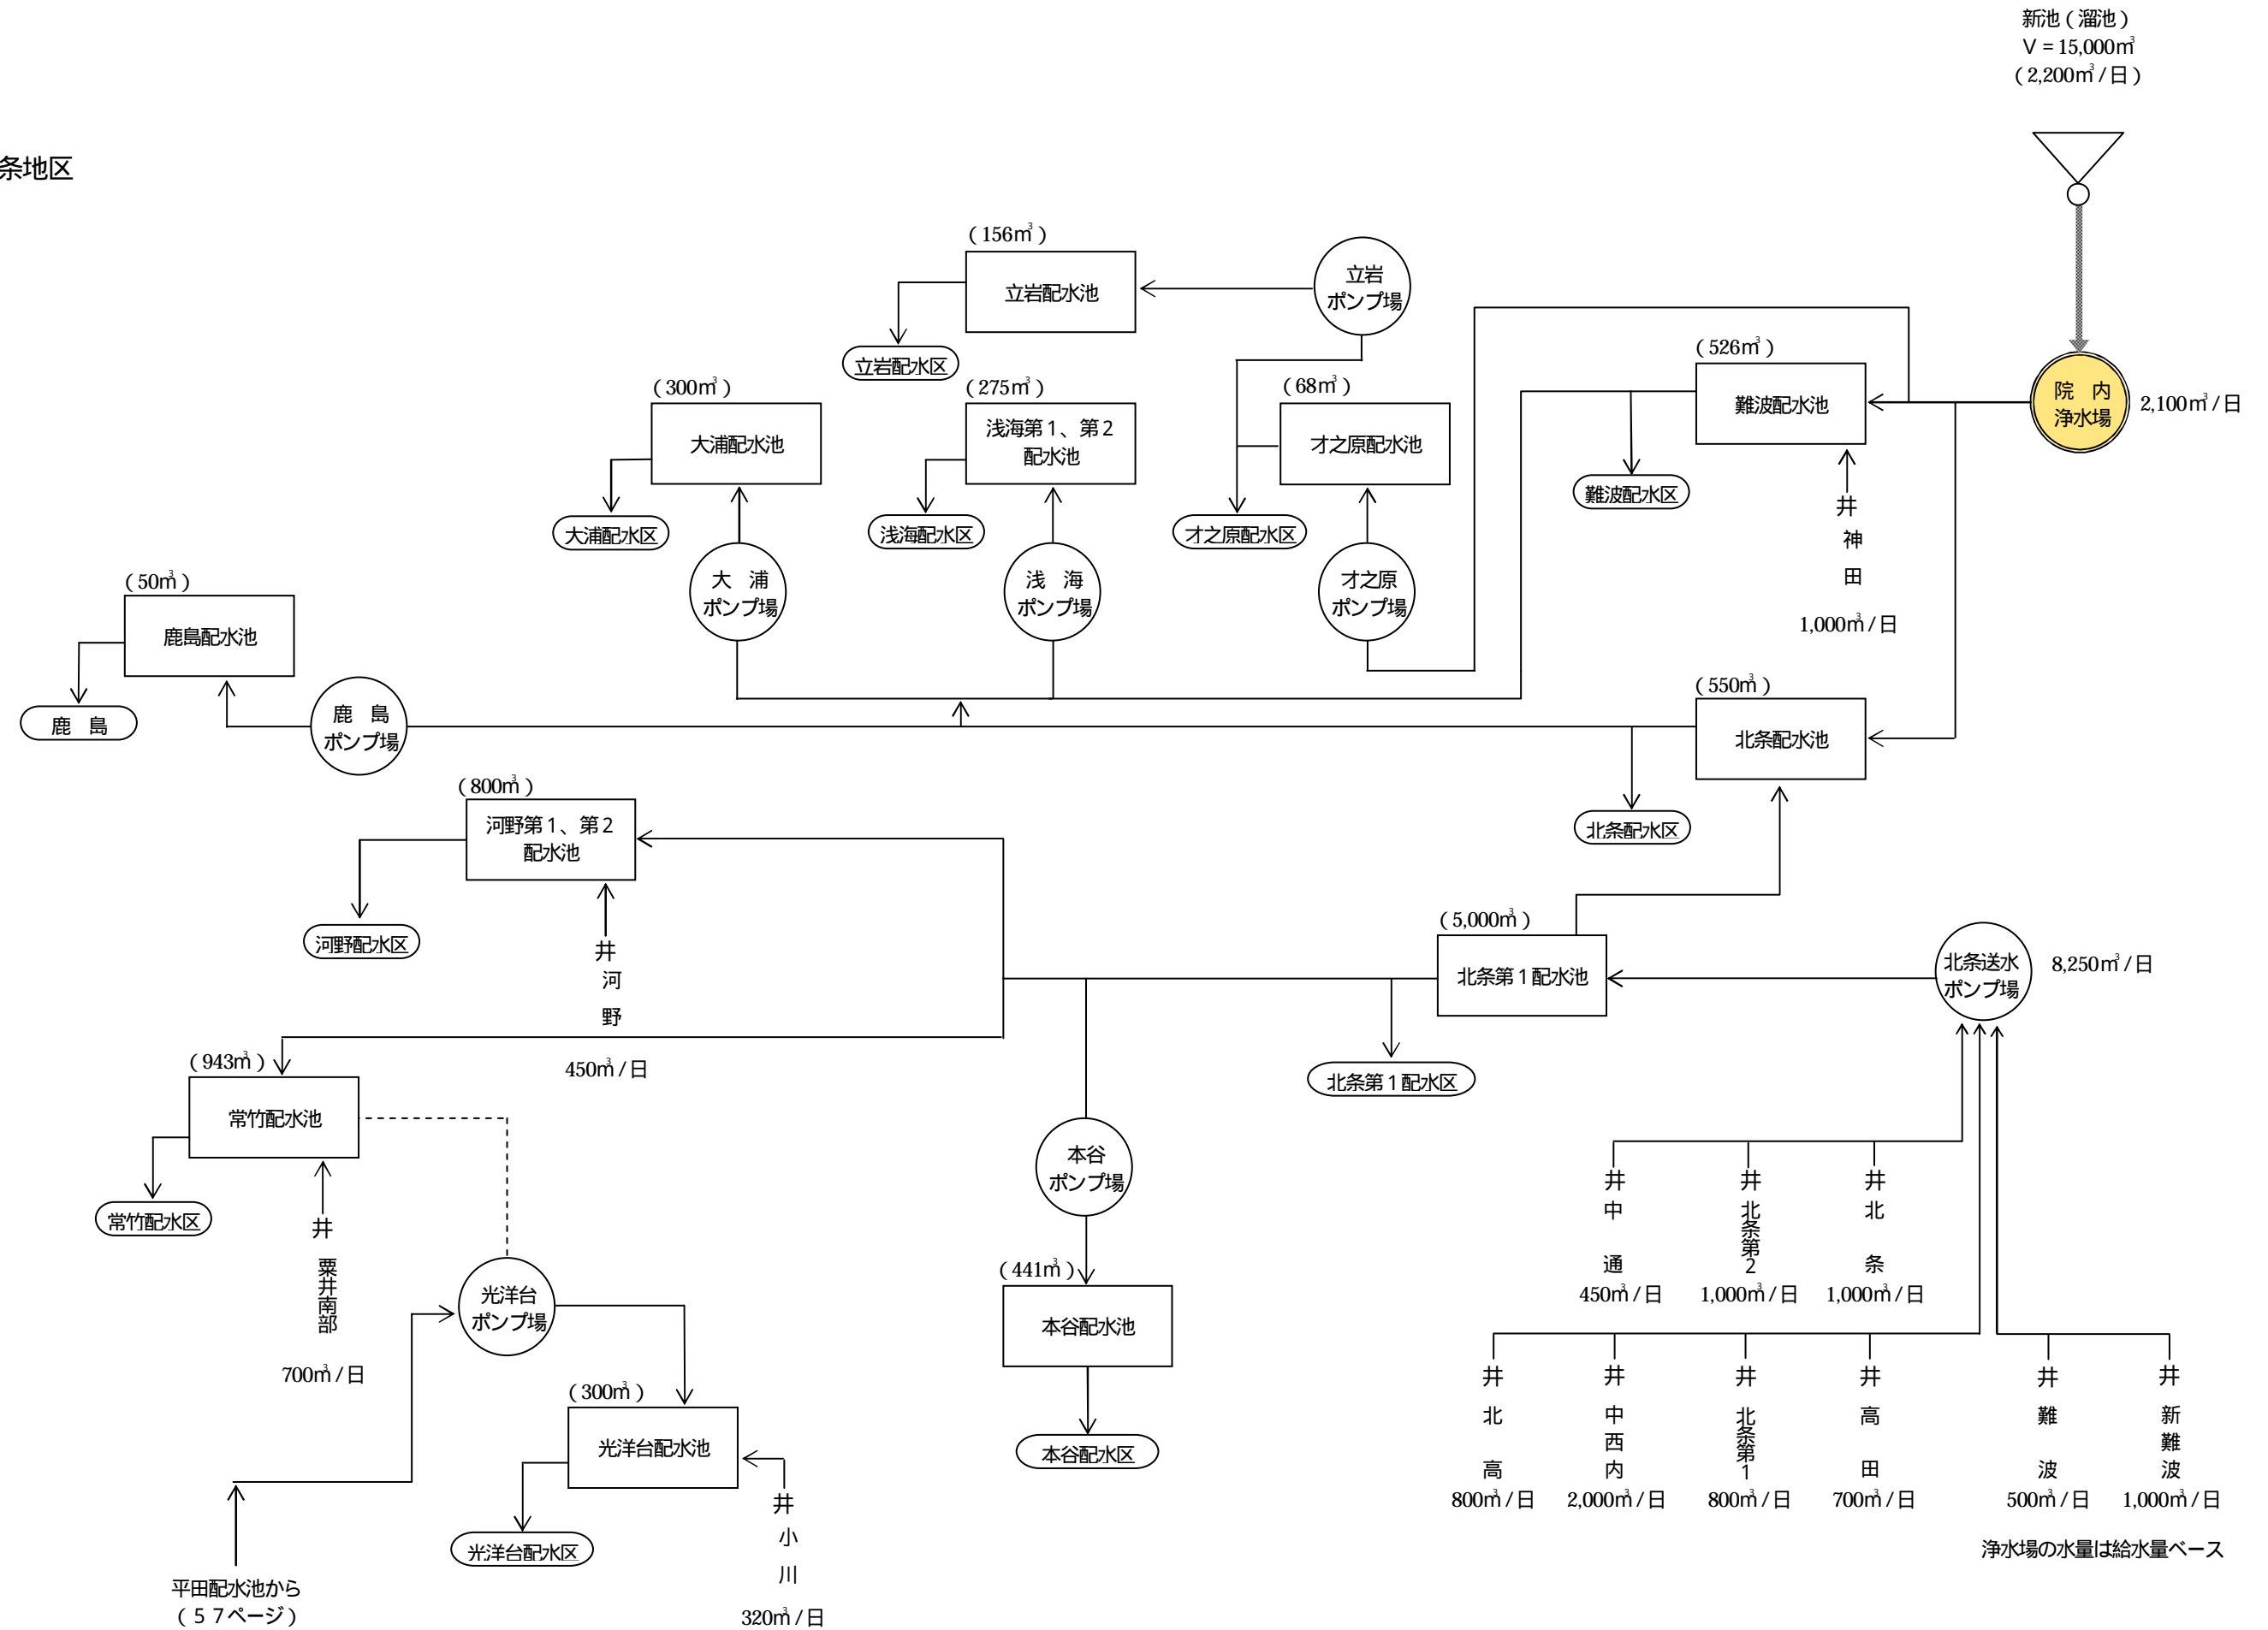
新池（溜池）
V＝15,000㎥
（2,200㎥／日）

条地区

（156㎥）
立岩配水池
立岩ポンプ場
立岩配水区

（526㎥）
難波配水池
院内浄水場
2,100㎥／日

（300㎥）
大浦配水池
大浦配水区
大浦ポンプ場

（275㎥）
浅海第１、第２配水池
浅海配水区
浅海ポンプ場

（68㎥）
才之原配水池
才之原配水区
才之原ポンプ場

難波配水区
井
神田
1,000㎥／日

（50㎥）
鹿島配水池
鹿島
鹿島ポンプ場

（550㎥）
北条配水池
北条配水区

（800㎥）
河野第１、第２配水池
河野配水区
井
河野
450㎥／日

（5,000㎥）
北条第１配水池
北条第１配水区
北条送水ポンプ場
8,250㎥／日

（943㎥）
常竹配水池
常竹配水区
井
粟井南部
700㎥／日

光洋台ポンプ場
（300㎥）
光洋台配水池
光洋台配水区
井
小川
320㎥／日

平田配水池から
（５７ページ）

本谷ポンプ場
（441㎥）
本谷配水池
本谷配水区

井
中通
450㎥／日
井
北条第2
1,000㎥／日
井
北条
1,000㎥／日

井
北高
800㎥／日
井
中西内
2,000㎥／日
井
北条第1
800㎥／日
井
高田
700㎥／日
井
難波
500㎥／日
井
新難波
1,000㎥／日

浄水場の水量は給水量ベース